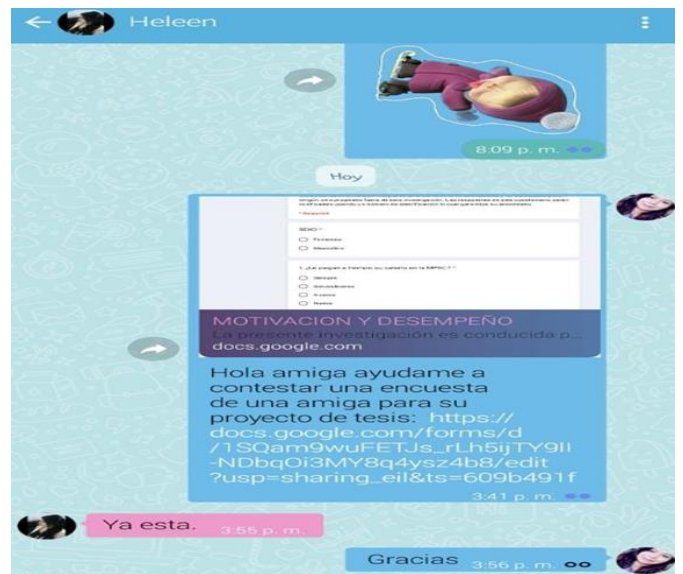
Heleen

8:09 p. m.

Hoy

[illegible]

* Requerido

SEXO *

Femenino

Masculino

1. ¿Le pagan a tiempo su salario en la MPSC? *

Siempre

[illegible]

A veces

Nunca

MOTIVACION Y DESEMPEÑO

La presente investigación es conducida p...

docs.google.com

Hola amiga ayudame a contestar una encuesta de una amiga para su proyecto de tesis: https://docs.google.com/forms/d/1SQam9wuFETJs_rLh5ijTY9II-NDbqOi3MY8q4ysz4b8/edit?usp=sharing_eil&ts=609b491f

3:41 p. m.

Ya esta. 3:55 p. m.

Gracias 3:56 p. m.